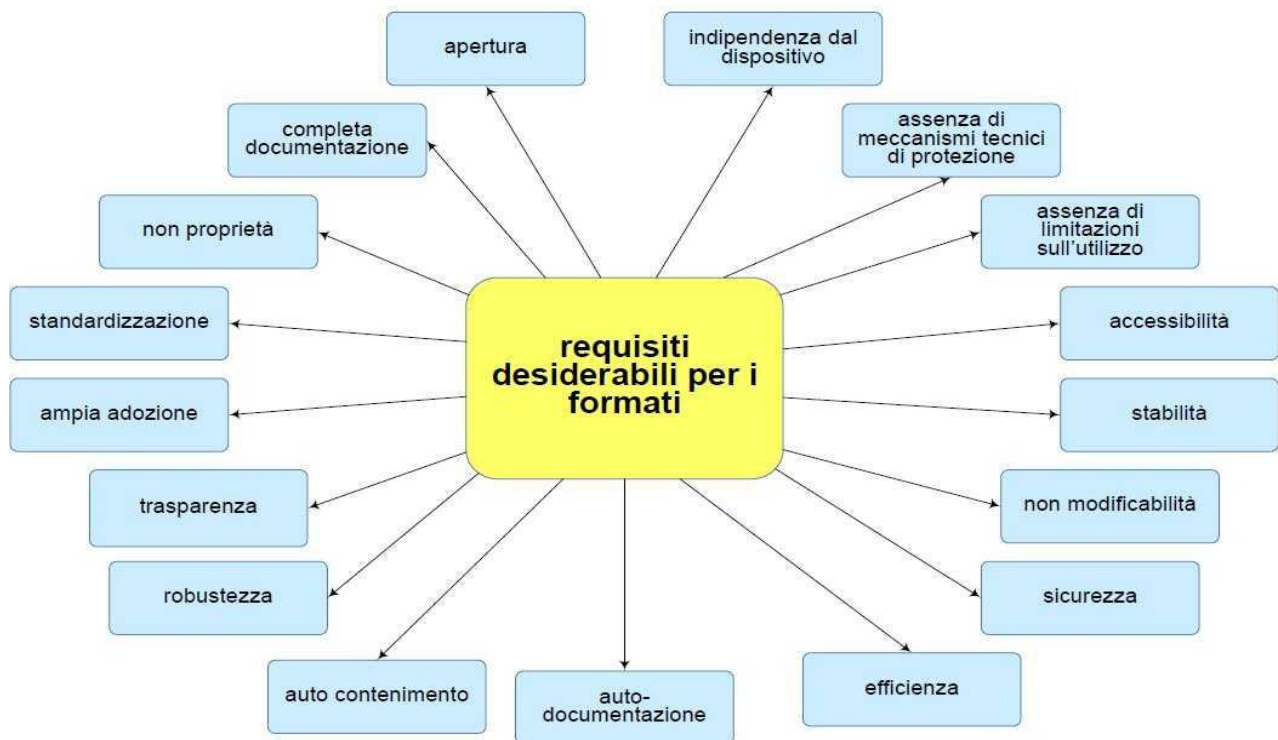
requisiti desiderabili per i formati

apertura

indipendenza dal dispositivo

completa documentazione

assenza di meccanismi tecnici di protezione

non proprietà

assenza di limitazioni sull'utilizzo

standardizzazione

accessibilità

ampia adozione

stabilità

trasparenza

non modificabilità

robustezza

sicurezza

auto contenimento

auto-documentazione

efficienza